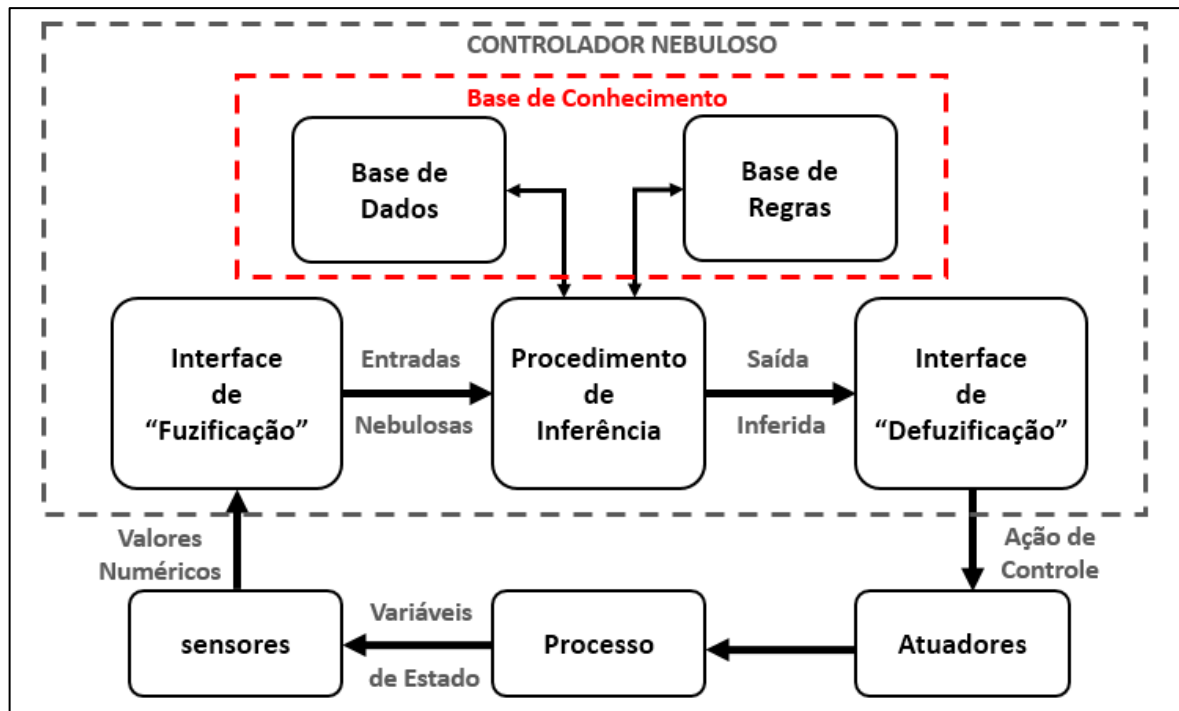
CONTROLADOR NEBULOSO

Base de Conhecimento

Base de Dados

Base de Regras

Interface de “Fuzificação”

Entradas Nebulosas

Procedimento de Inferência

Saída Inferida

Interface de “Defuzificação”

Ação de Controle

Valores Numéricos

sensores

Variáveis de Estado

Processo

Atuadores